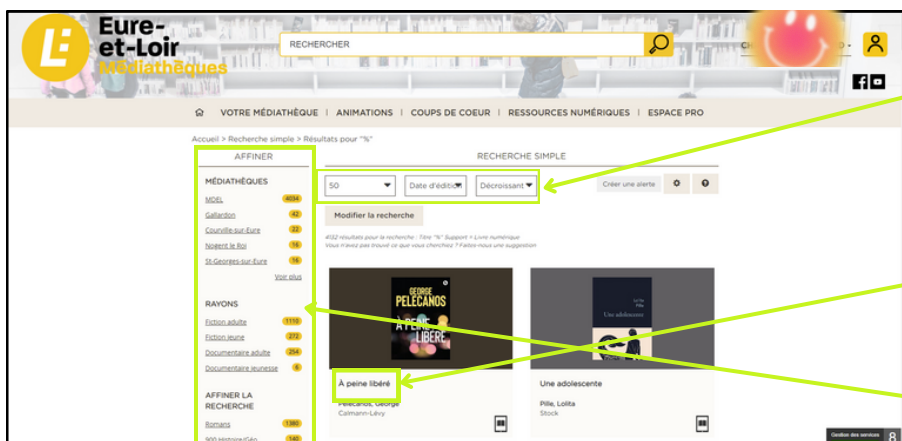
Eure-et-Loir
Médiathèques

RECHERCHER

VOTRE MÉDIATHÈQUE | ANIMATIONS | COUPS DE COEUR | RESSOURCES NUMÉRIQUES | ESPACE PRO

Accueil > Recherche simple > Résultats pour "%"

AFFINER

MÉDIATHÈQUES
MDEL 4034
Gallardon 42
Courville-sur-Eure 22
Nogent le Roi 16
St-Georges-sur-Eure 16
Voir plus

RAYONS
Fiction adulte 1110
Fiction jeune 272
Documentaire adulte 254
Documentaire jeunesse 6

AFFINER LA RECHERCHE
Romans 1380
900 Histoire/Géo 140

RECHERCHE SIMPLE

50
Date d'édition
Décroissant
Créer une alerte

Modifier la recherche

4132 résultats pour la recherche : Titre "%" Support = Livre numérique
Vous n'avez pas trouvé ce que vous cherchiez ? Faites-nous une suggestion

GEORGE PELECANOS
À PEINE LIBÉRÉ

À peine libéré
Pelecanos, George
Calmann-Lévy

Lolita Pille
Une adolescente

Une adolescente
Pille, Lolita
Stock

Gestion des services